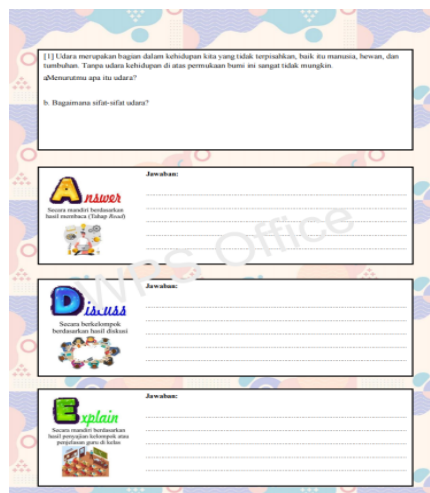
[1] Udara merupakan bagian dalam kehidupan kita yang tidak terpisahkan, baik itu manusia, hewan, dan tumbuhan. Tanpa udara kehidupan di atas permukaan bumi ini sangat tidak mungkin.

a.Menurutmu apa itu udara?

b. Bagaimana sifat-sifat udara?

Answer
Secara mandiri berdasarkan hasil membaca (Tahap Read)

Jawaban:

Discuss
Secara berkelompok berdasarkan hasil diskusi

Jawaban:

Explain
Secara mandiri berdasarkan hasil penyajian kelompok atau penjelasan guru di kelas

Jawaban:

WPS Office